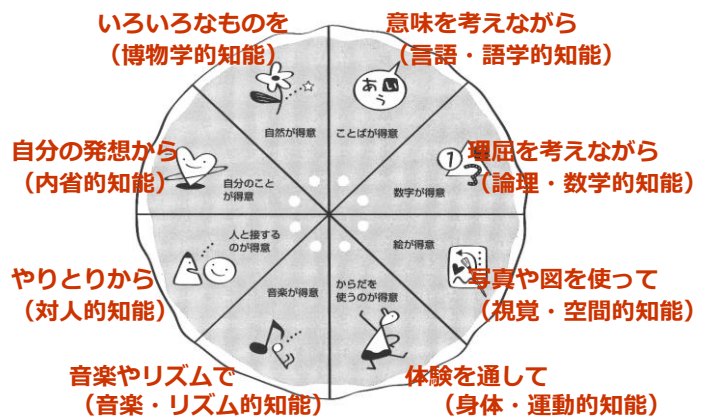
いろいろなものを
（博物学的知能）

意味を考えながら
（言語・語学的知能）

自分の発想から
（内省的知能）

理屈を考えながら
（論理・数学的知能）

やりとりから
（対人的知能）

写真や図を使って
（視覚・空間的知能）

音楽やリズムで
（音楽・リズム的知能）

体験を通して
（身体・運動的知能）

自然が得意

ことばが得意

あ
い
う

自分のことが得意

数字が得意

1
2
3

人と接するのが得意

絵が得意

音楽が得意

からだを使うのが得意